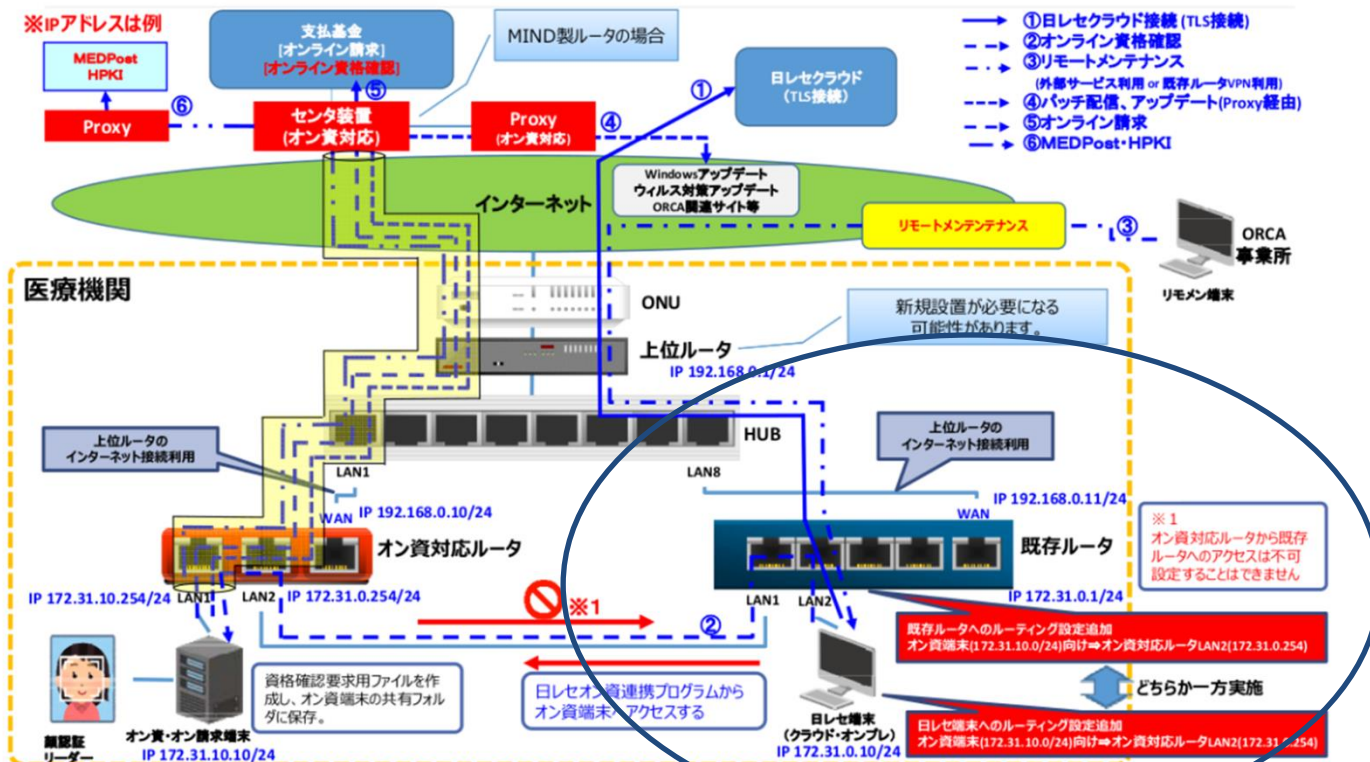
※IPアドレスは例

MEDPost
HPKI

Proxy

⑥

支払基金
[オンライン請求]
[オンライン資格確認]

⑤

センタ装置
(オン資対応)

MIND製ルータの場合

Proxy
(オン資対応)

④

①

日レセクラウド
(TLS接続)

①日レセクラウド接続(TLS接続)
②オンライン資格確認
③リモートメンテナンス
(外部サービス利用 or 既存ルータVPN利用)
④パッチ配信、アップデート(Proxy経由)
⑤オンライン請求
⑥MEDPost・HPKI

Windowsアップデート
ウィルス対策アップデート
ORCA関連サイト等

インターネット

リモートメンテナンス

③

ORCA
事業所

リモメン端末

医療機関

ONU

新規設置が必要になる
可能性があります。

上位ルータ
IP 192.168.0.1/24

HUB

上位ルータの
インターネット接続利用

LAN1

LAN8

上位ルータの
インターネット接続利用

IP 192.168.0.11/24

WAN

IP 192.168.0.10/24

WAN

オン資対応ルータ

既存ルータ

※1
オン資対応ルータから既存ルータへのアクセスは不可
設定することはできません

IP 172.31.10.254/24

LAN1

LAN2

IP 172.31.0.254/24

※1

②

LAN1

LAN2

IP 172.31.0.1/24

既存ルータへのルーティング設定追加
オン資端末(172.31.10.0/24)向け⇒オン資対応ルータLAN2(172.31.0.254)

どちらか一方実施

資格確認要求用ファイルを作成し、オン資端末の共有フォルダに保存。

日レセオン資連携プログラムから
オン資端末へアクセスする

顔認証
リーダー

オン資・オン請求端末
IP 172.31.10.10/24

日レセ端末
(クラウド・オンプレ)
IP 172.31.0.10/24

日レセ端末へのルーティング設定追加
オン資端末(172.31.10.0/24)向け⇒オン資対応ルータLAN2(172.31.0.254)